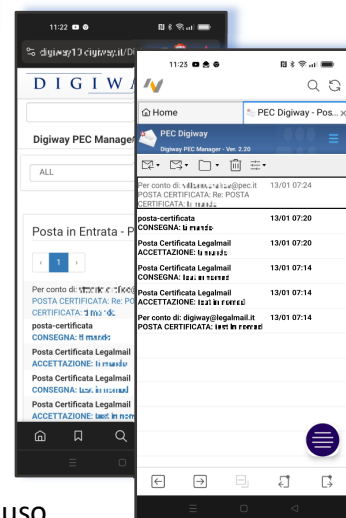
11:22
digiway10.digiway.it/Di
DIGIWA
Digiway PEC Manager
ALL
Posta in Entrata - P
1
Per conto di: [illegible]
POSTA CERTIFICATA: Re: P
CERTIFICATA: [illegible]
posta-certificata
CONSEGNA: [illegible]
Posta Certificata Legalmail
ACCETTAZIONE: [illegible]
Posta Certificata Legalmail
CONSEGNA: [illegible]
Posta Certificata Legalmail
ACCETTAZIONE: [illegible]

11:23
Home
PEC Digiway - Pos...
PEC Digiway
Digiway PEC Manager - Ver. 2.20

| | |
|---|---|
| Per conto di: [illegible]@pec.it POSTA CERTIFICATA: Re: POSTA CERTIFICATA: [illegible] | 13/01 07:24 |
| posta-certificata CONSEGNA: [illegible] | 13/01 07:20 |
| Posta Certificata Legalmail ACCETTAZIONE: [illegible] | 13/01 07:20 |
| Posta Certificata Legalmail CONSEGNA: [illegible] | 13/01 07:14 |
| Posta Certificata Legalmail ACCETTAZIONE: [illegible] | 13/01 07:14 |
| Per conto di: digiway@legalmail.it POSTA CERTIFICATA: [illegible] | 13/01 07:14 |

uso